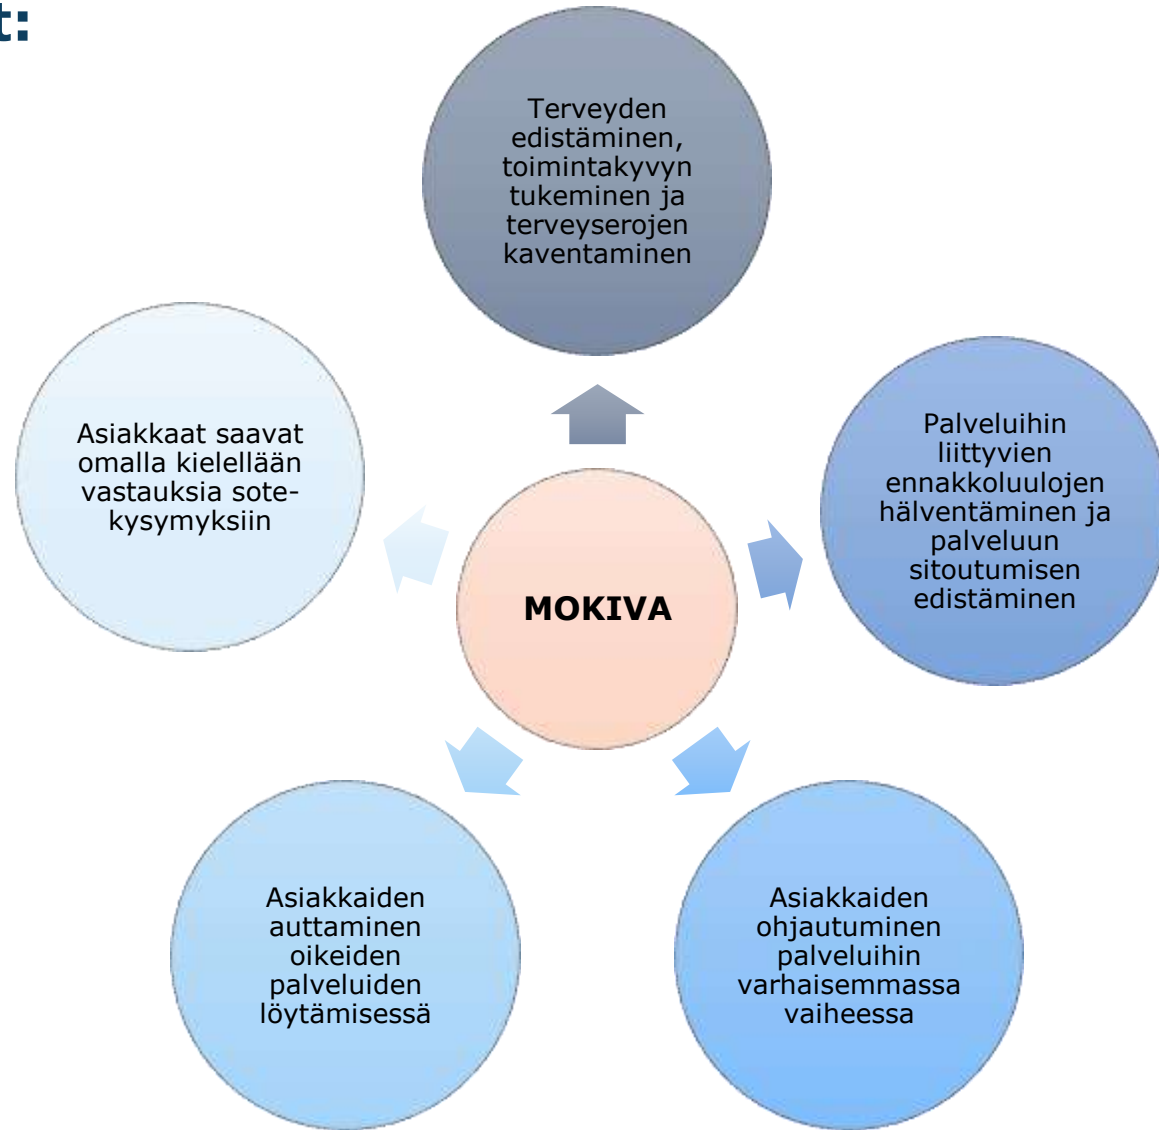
t:

Terveyden edistäminen, toimintakyvyn tukeminen ja terveyserojen kaventaminen

Palveluihin liittyvien ennakkoluulojen hälventäminen ja palveluun sitoutumisen edistäminen

Asiakkaiden ohjautuminen palveluihin varhaisemmassa vaiheessa

Asiakkaiden auttaminen oikeiden palveluiden löytämisessä

Asiakkaat saavat omalla kielellään vastauksia sote-kysymyksiin

MOKIVA